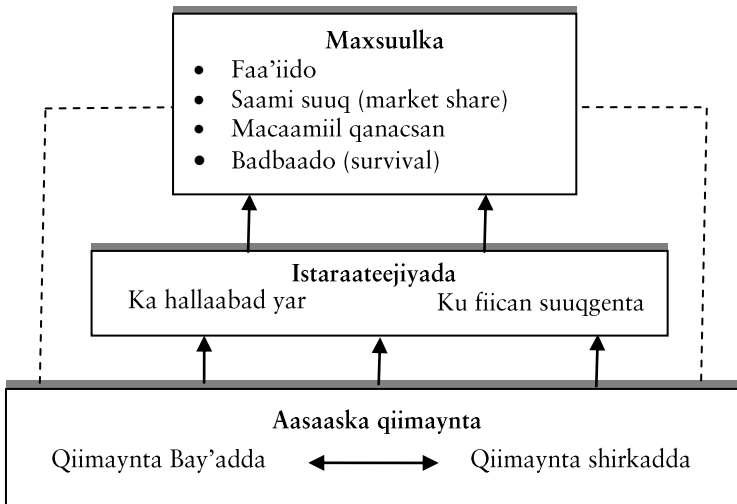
Maxsuulka
- Faa'iido
- Saami suuq (market share)
- Macaamiil qanacsan
- Badbaado (survival)

Istaraateejiyada
Ka hallaabad yar
Ku fiican suuqgenta

Aasaaska qiimaynta
Qiimaynta Bay'adda
Qiimaynta shirkadda